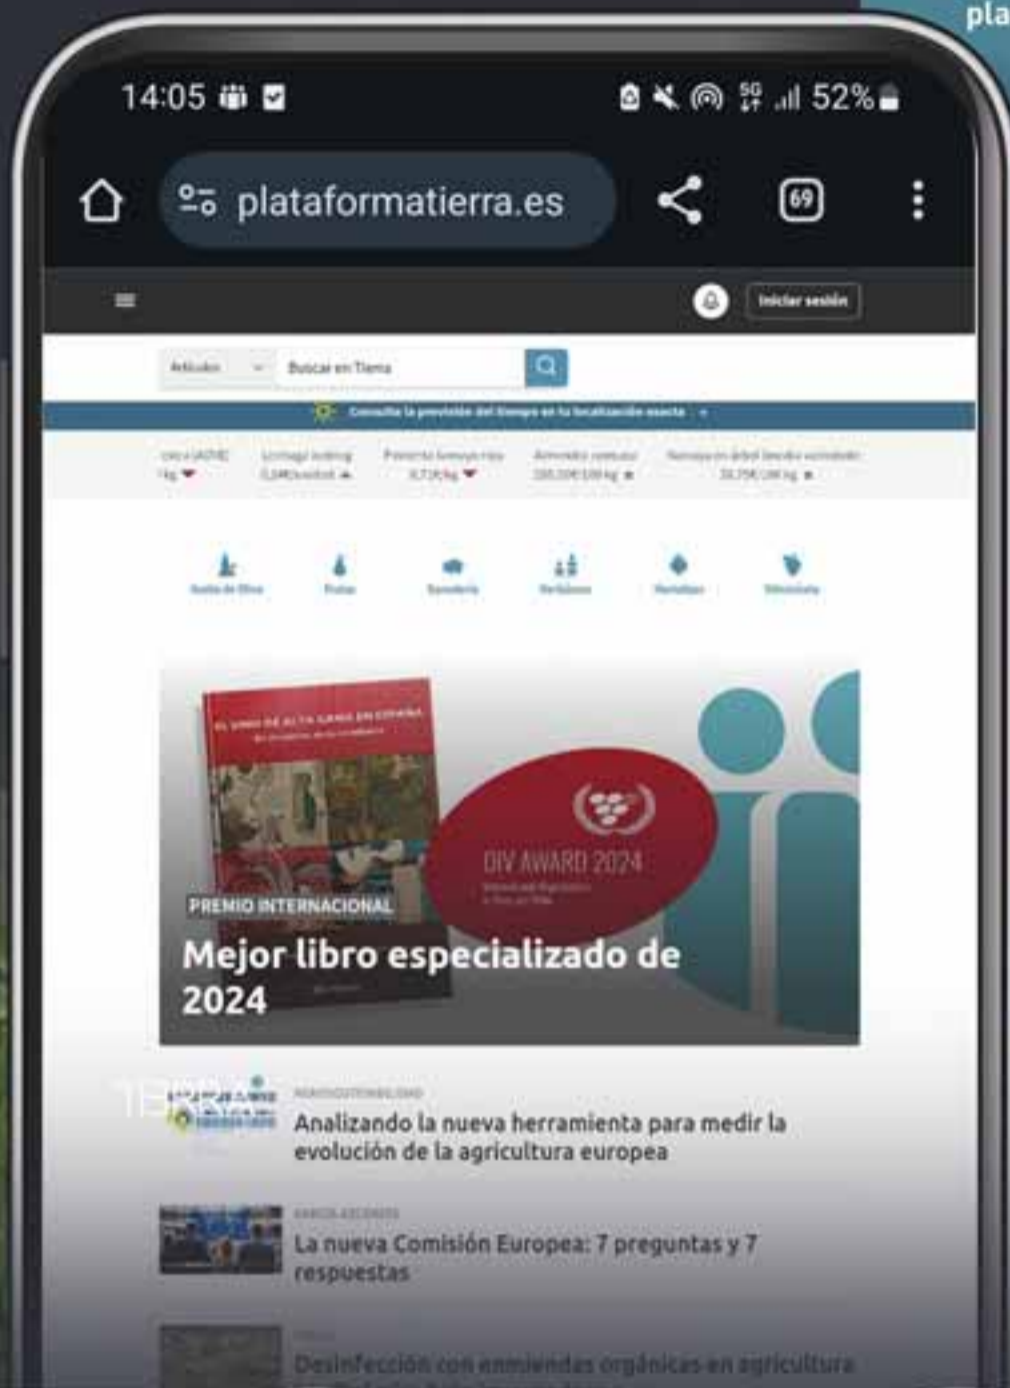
pla

14:05

52%

plataformatierra.es

69

Iniciar sesión

Artículos

Buscar en Tierra

Consulta la previsión del tiempo en tu localización exacta

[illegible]

Aceite de Oliva

Frutas

Ganadería

Hortalizas

Mercados

Viticultura

EL VINO DE ALTA GAMA EN ESPAÑA

OIV AWARD 2024

PREMIO INTERNACIONAL

Mejor libro especializado de 2024

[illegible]

Analizando la nueva herramienta para medir la evolución de la agricultura europea

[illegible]

La nueva Comisión Europea: 7 preguntas y 7 respuestas

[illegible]

Desinfección con enmiendas orgánicas en agricultura